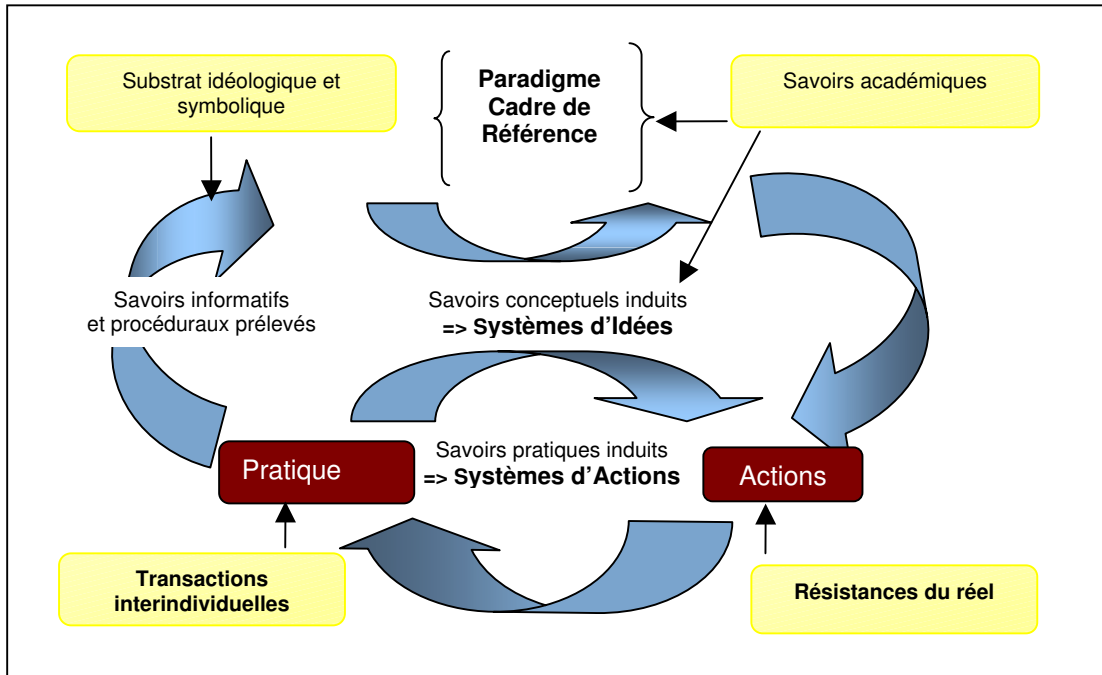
Substrat idéologique et symbolique

Paradigme
Cadre de
Référence

Savoirs académiques

Savoirs informatifs et procéduraux prélevés

Savoirs conceptuels induits
=> Systèmes d'Idées

Savoirs pratiques induits
=> Systèmes d'Actions

Pratique

Actions

Transactions interindividuelles

Résistances du réel